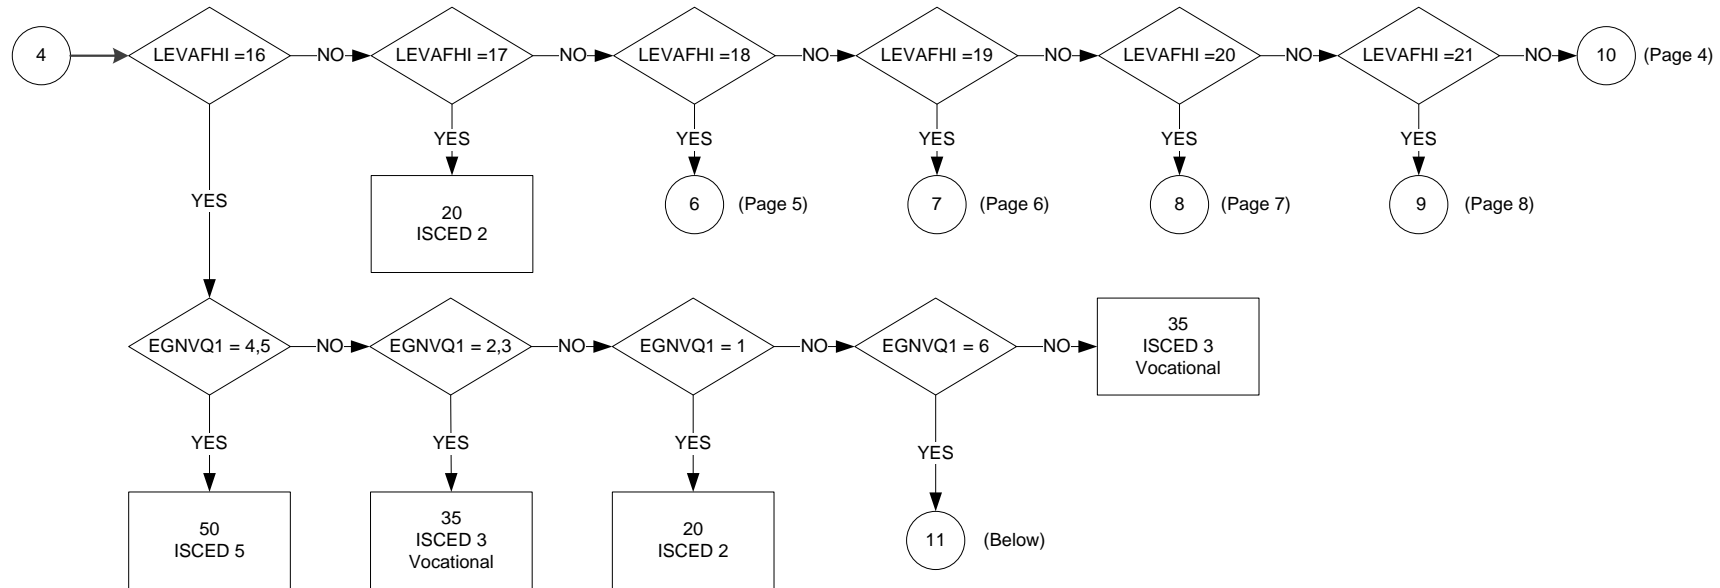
4

LEVAFHI =16

NO

LEVAFHI =17

NO

LEVAFHI =18

NO

LEVAFHI =19

NO

LEVAFHI =20

NO

LEVAFHI =21

NO

10 (Page 4)

YES

20
ISCED 2

YES

6 (Page 5)

YES

7 (Page 6)

YES

8 (Page 7)

YES

9 (Page 8)

YES

EGNVQ1 = 4,5

NO

EGNVQ1 = 2,3

NO

EGNVQ1 = 1

NO

EGNVQ1 = 6

NO

35
ISCED 3
Vocational

YES

50
ISCED 5

YES

35
ISCED 3
Vocational

YES

20
ISCED 2

YES

11 (Below)